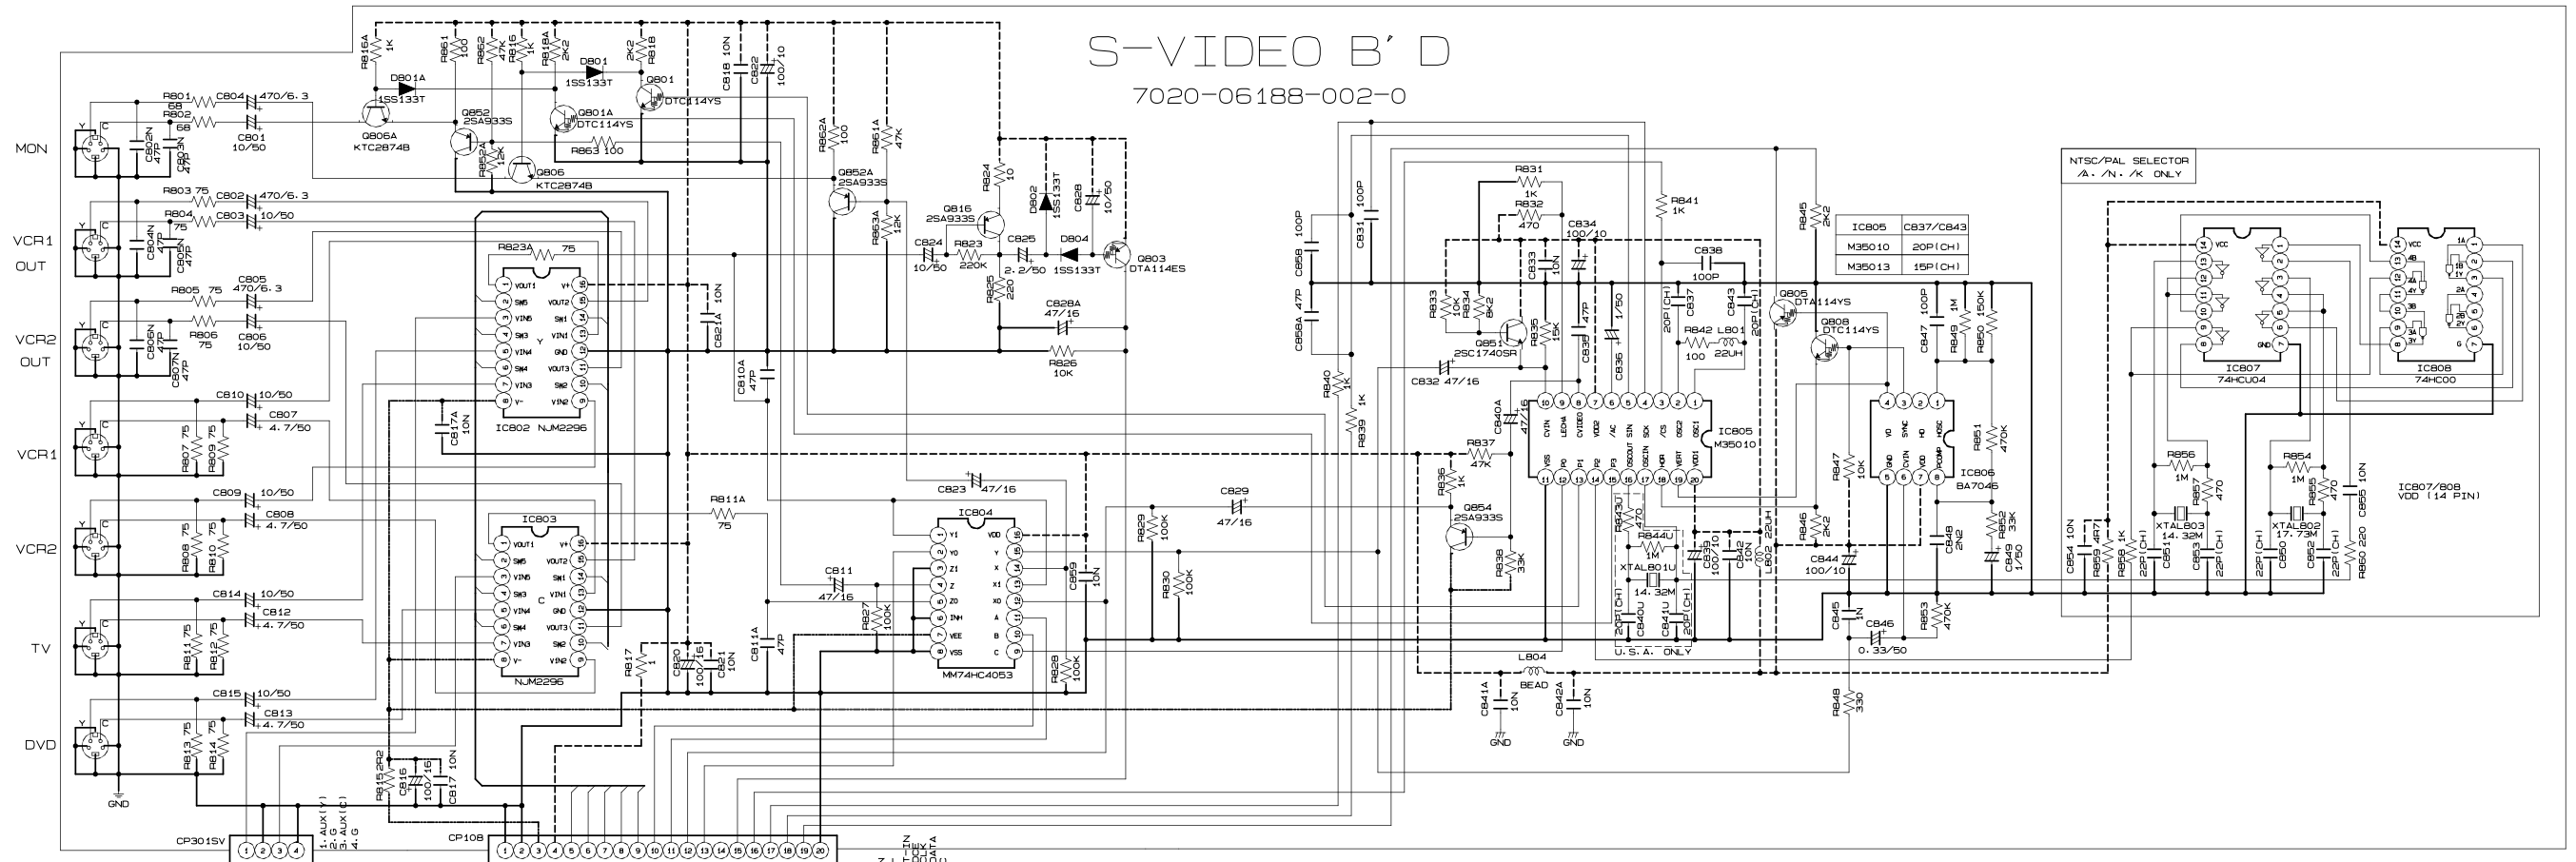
S-VIDEO B' D
7020-06188-002-0

MON
VCR1 OUT
VCR2 OUT
VCR1
VCR2
TV
DVD
GND

NTSC/PAL SELECTOR
/A. /N. /K ONLY

| IC805 | C837/C843 |
|---|---|
| M35010 | 20P(CH) |
| M35013 | 15P(CH) |

R801 68
R802 68
C804 470/6.3
C801 10/50
C802N 47P
C803N 47P
R803 75
C802 470/6.3
R804 75
C803 10/50
C804N 47P
C805N 47P
R805 75
C805 470/6.3
R806 75
C806 10/50
C806N 47P
C807N 47P
C810 10/50
C807 4.7/50
R807 75
R809 75
C809 10/50
C808 4.7/50
R808 75
R810 75
C814 10/50
C812 4.7/50
R811 75
R812 75
C815 10/50
C813 4.7/50
R813 75
R814 75
R815 2R2
C816 100/16
C817 10N
CP301SV
1. AUX(Y)
2. G
3. AUX(C)
4. G
CP108

R816A 1K
D801A 1SS133T
Q806A KTC2874B
R861 100
Q852 2SA933S
R862 47K
R852A 12K
Q806 KTC2874B
R816 1K
R818A 2K2
D801 1SS133T
Q801A DTC114YS
R863 100
R818 2K2
Q801 DTC114YS
C818 10N
C832 100/10
R852A 100
R851A 47K
Q852A 2SA933S
R863A 12K
R824 10
Q816 2SA933S
C824 10/50
R823 220K
C825 2.2/50
R825 220
D802 1SS133T
C828 10/50
D804 1SS133T
Q803 DTA114ES
C828A 47/16
R826 10K
R823A 75
C821A 10N
C810A 47P
C817A 10N
IC802 NJM2296
VOUT1 SW5 VIN5 SW3 VIN4 SW4 VIN3 V- V+ VOUT2 SW1 VIN1 GND VOUT3 SW2 VIN2
Y
IC803
C
NJM2296
R811A 75
C823 47/16
C811 47/16
R827 100K
C811A 47P
R817 1
C820 100/16
C821 10N
IC804
MM74HC4053
Y1 Y0 Z1 Z Z0 INH VEE VSS VDD Y X X1 X0 A B C
C859 10N
R828 100K
R829 100K
R830 100K
C829 47/16

C858 100P
C831 100P
C858A 47P
R840 1K
R839 1K
R831 1K
R832 470
C834 100/10
R841 1K
C833 10N
R833 10K
R834 8K2
R835 15K
Q851 2SC1740SR
C832 47/16
C835 47P
C836 1/50
C838 100P
C837 20P(CH)
C843 20P(CH)
R842 100
L801 22UH
C840A 47/16
R837 47K
R836 1K
Q854 2SA933S
R838 33K
IC805 M35010
CVIN LECHA CVIDEO VDD2 /AC OSCOUT SIN SCK /CS OSC2 OSC1 VSS P0 P1 P2 P3 OSCIN CDR HORT VDD1
R843U 470
R844U 1M
XTAL801U 14.32M
C840U 20P(CH)
C841U 20P(CH)
C839 100/10
C842 10N
L802 22UH
U.S.A. ONLY
L804 BEAD
C841A 10N
C842A 10N
GND
R845 2K2
Q805 DTA114YS
Q808 DTC114YS
C847 100P
R849 1M
R850 150K
R847 10K
R846 2K2
C844 100/10
C845 1N
C846 0.33/50
R848 330
R853 470K
VO SYNC HD HOSC GND CVIN VDD PCOMP
IC806 BA7046
R851 470K
C848 2N2
R852 33K
C849 1/50

IC807 74HCU04
IC808 74HC00
VCC GND
1A 1B 1Y 2A 2B 2Y 3A 3B 3Y 4A 4B 4Y G
R856 1M
R857 470
XTAL803 14.32M
C851 22P(CH)
C853 22P(CH)
R854 1M
R855 470
XTAL802 17.73M
C850 22P(CH)
C852 22P(CH)
C855 10N
R860 220
C854 10N
R859 4R7
R858 1K
IC807/808 VDD (14 PIN)